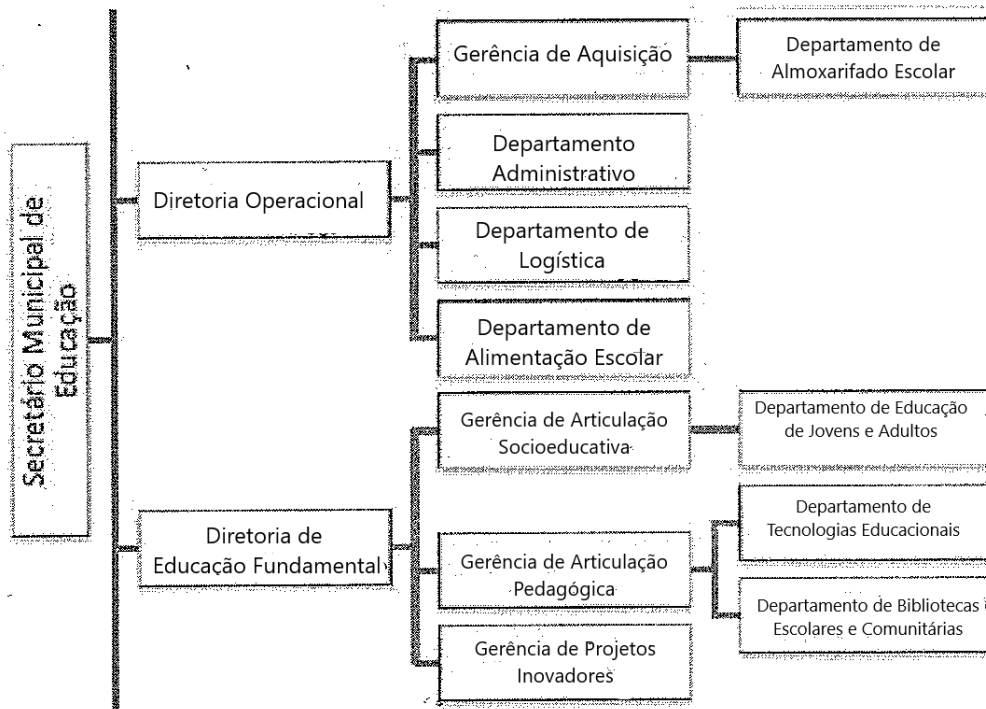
Secretário Municipal de Educação

Diretoria Operacional

Gerência de Aquisição

Departamento de Almoxarifado Escolar

Departamento Administrativo

Departamento de Logística

Departamento de Alimentação Escolar

Diretoria de Educação Fundamental

Gerência de Articulação Socioeducativa

Departamento de Educação de Jovens e Adultos

Gerência de Articulação Pedagógica

Departamento de Tecnologias Educacionais

Departamento de Bibliotecas Escolares e Comunitárias

Gerência de Projetos Inovadores